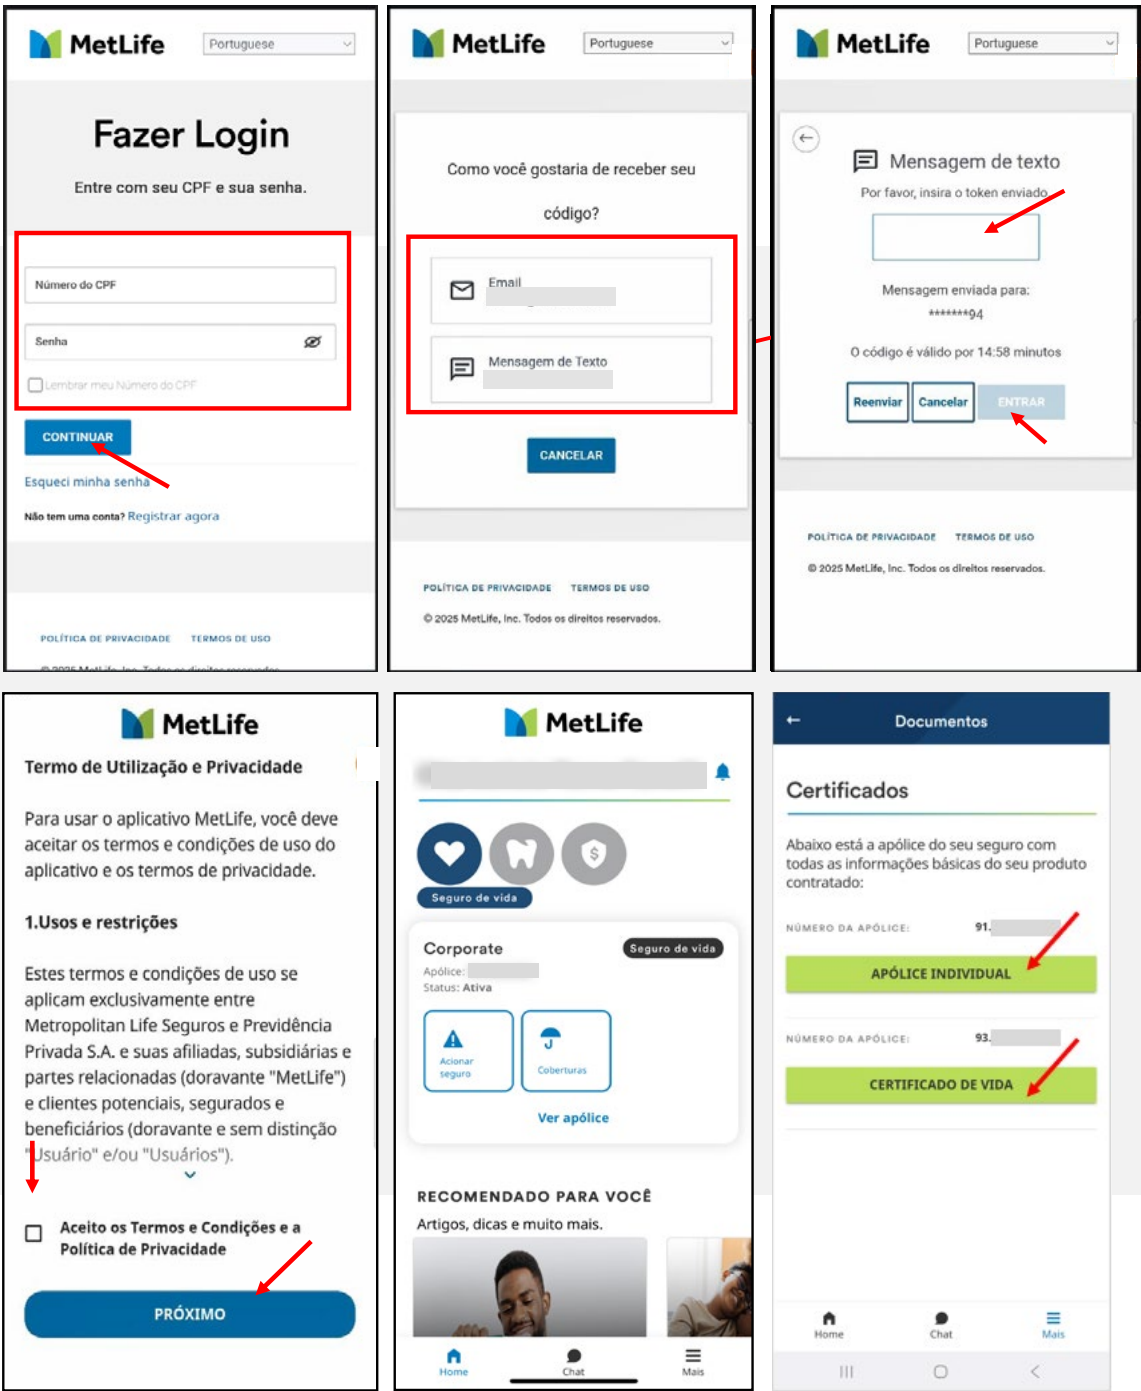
MetLife Portuguese

Fazer Login

Entre com seu CPF e sua senha.

Número do CPF

Senha

Lembrar meu Número do CPF

CONTINUAR

Esqueci minha senha

Não tem uma conta? Registrar agora

POLÍTICA DE PRIVACIDADE TERMOS DE USO

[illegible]

MetLife Portuguese

Como você gostaria de receber seu código?

Email

Mensagem de Texto

CANCELAR

POLÍTICA DE PRIVACIDADE TERMOS DE USO

© 2025 MetLife, Inc. Todos os direitos reservados.

MetLife Portuguese

Mensagem de texto

Por favor, insira o token enviado

Mensagem enviada para:

*******94

O código é válido por 14:58 minutos

Reenviar Cancelar ENTRAR

POLÍTICA DE PRIVACIDADE TERMOS DE USO

© 2025 MetLife, Inc. Todos os direitos reservados.

MetLife

Termo de Utilização e Privacidade

Para usar o aplicativo MetLife, você deve aceitar os termos e condições de uso do aplicativo e os termos de privacidade.

1.Usos e restrições

Estes termos e condições de uso se aplicam exclusivamente entre Metropolitan Life Seguros e Previdência Privada S.A. e suas afiliadas, subsidiárias e partes relacionadas (doravante "MetLife") e clientes potenciais, segurados e beneficiários (doravante e sem distinção "Usuário" e/ou "Usuários").

Aceito os Termos e Condições e a Política de Privacidade

PRÓXIMO

MetLife

Seguro de vida

Corporate Seguro de vida

Apólice:

Status: Ativa

Acionar seguro

Coberturas

Ver apólice

RECOMENDADO PARA VOCÊ

Artigos, dicas e muito mais.

Home Chat Mais

Documentos

Certificados

Abaixo está a apólice do seu seguro com todas as informações básicas do seu produto contratado:

NÚMERO DA APÓLICE: 91.

APÓLICE INDIVIDUAL

NÚMERO DA APÓLICE: 93.

CERTIFICADO DE VIDA

Home Chat Mais